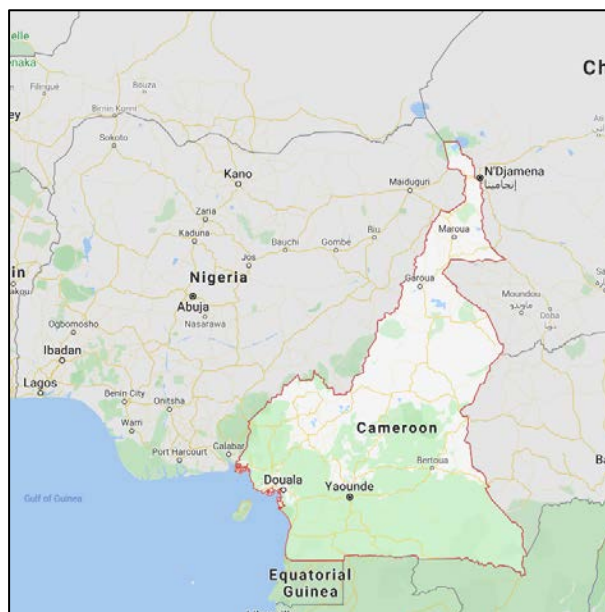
ella
naka
Filingué
ey
Birnin Konni
Bauza
Sokoto
Ch
N'Djamena
إنجامينا
Kano
Maiduguri
Zaria
Kaduna
Maroua
Bauchi
Gombe
Biu
Jos
in
akou
Nigeria
Garoua
Abuja
Moundou
Nasarawa
Doba
Ogbomosho
Ibadan
Lagos
Benin City
Onitsha
Warri
Cameroon
Port Harcourt
Calabar
Bertoua
Ba
Douala
Yaounde
Gulf of Guinea
Equatorial Guinea